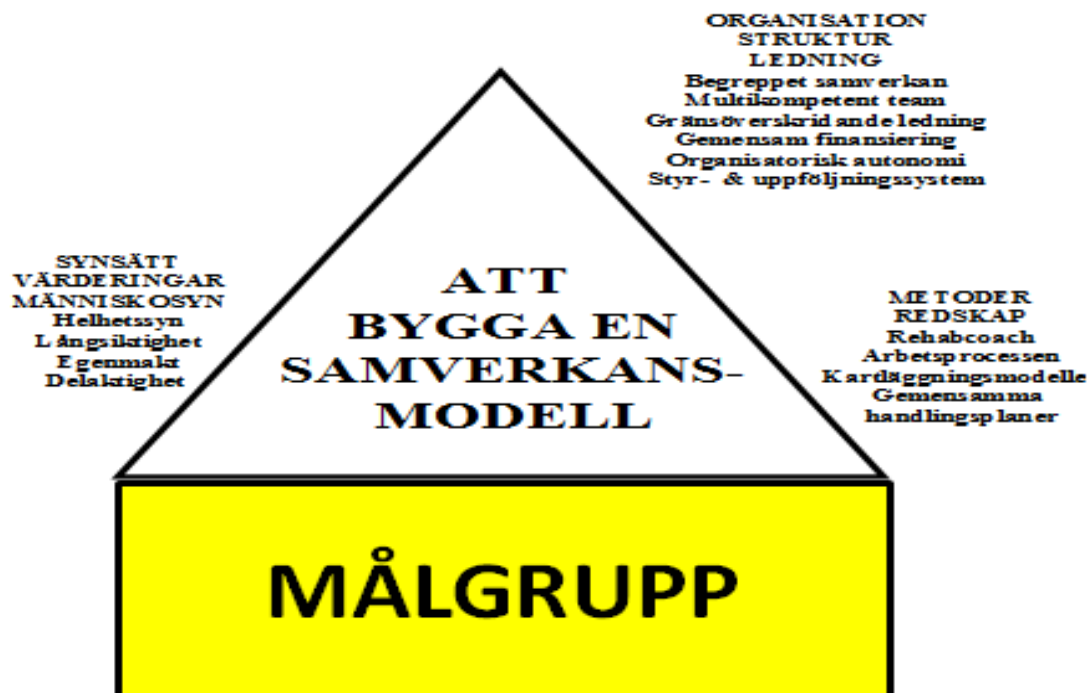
ORGANISATION
STRUKTUR
LEDNING
Begreppet samverkan
Multikompetent team
Gränsöverskridande ledning
Gemensam finansiering
Organisatorisk autonomi
Styr- & uppföljningssystem

SYNSÄTT
VÄRDERINGAR
MÄNNISKOSYN
Helhetssyn
Långsiktighet
Egenmakt
Delaktighet

ATT BYGGA EN SAMVERKANSMODELL

METODER
REDSKAP
Rehabcoach
Arbetsprocessen
Kartläggningsmodelle
Gemensamma handlingsplaner

MÅLGRUPP